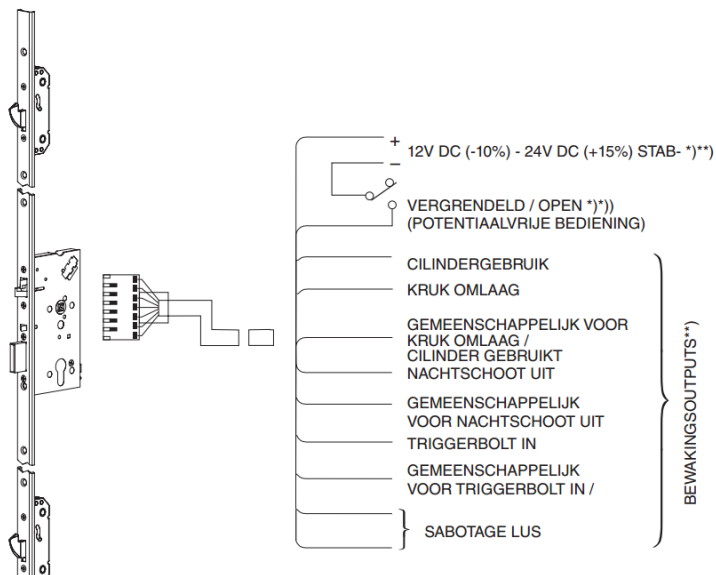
+
–
12V DC (-10%) - 24V DC (+15%) STAB- *)**)

VERGRENDELD / OPEN *)*))
(POTENTIAALVRIJE BEDIENING)

CILINDERGEBRUIK

KRUK OMLAAG

GEMEENSCHAPPELIJK VOOR KRUK OMLAAG / CILINDER GEBRUIKT

NACHTSCHOOT UIT

GEMEENSCHAPPELIJK VOOR NACHTSCHOOT UIT

TRIGGERBOLT IN

GEMEENSCHAPPELIJK VOOR TRIGGERBOLT IN /

SABOTAGE LUS

BEWAKINGSOUTPUTS**)